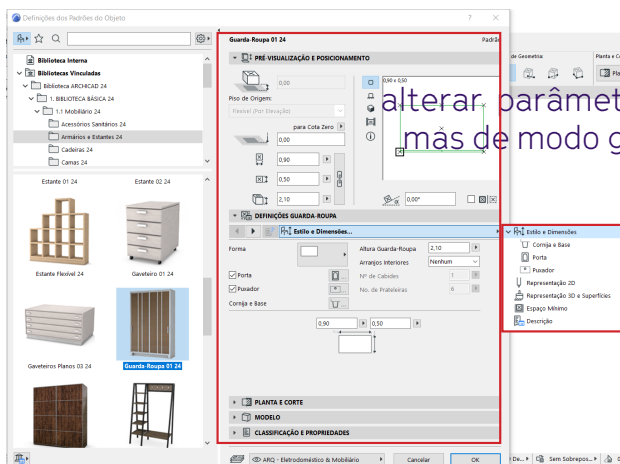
Definições dos Padrões do Objeto
? ×
Biblioteca Interna
Bibliotecas Vinculadas
Biblioteca ARCHICAD 24
1. BIBLIOTECA BÁSICA 24
1.1 Mobiliário 24
Acessórios Sanitários 24
Armários e Estantes 24
Cadeiras 24
Camas 24
Estante 01 24
Estante 02 24
Estante Flexível 24
Gaveteiro 01 24
Gaveteiros Planos 03 24
Guarda-Roupa 01 24
Guarda-Roupa 01 24
Padrão
PRÉ-VISUALIZAÇÃO E POSICIONAMENTO
0,00
Piso de Origem:
Residual (Por Elevação)
para Cota Zero
0,00
0,90
0,50
2,10
0,00°
0,90 x 0,50
alterar parâmet
mas de modo g
DEFINIÇÕES GUARDA-ROUPA
Estilo e Dimensões...
Forma
Altura Guarda-Roupa 2,10
Arranjos Interiores Nenhum
Porta
Nº de Cabides 1
Puxador
No. de Prateleiras 6
Cornija e Base
0,90
0,50
Estilo e Dimensões
Cornija e Base
Porta
Puxador
Representação 2D
Representação 3D e Superfícies
Espaço Mínimo
Descrição
PLANTA E CORTE
MODELO
CLASSIFICAÇÃO E PROPRIEDADES
ARQ - Eletrodoméstico & Mobiliário
Cancelar
OK
de Geometria
Planta e C
De...
Sem Sobrepos...